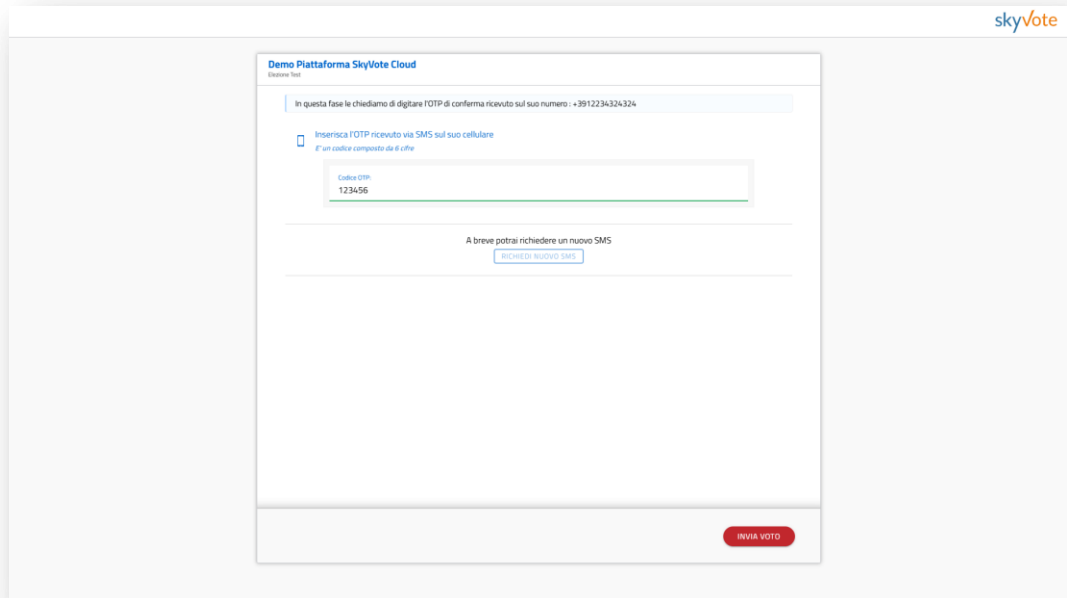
skyVote

Demo Piattaforma SkyVote Cloud
Elezione Test

In questa fase le chiediamo di digitare l'OTP di conferma ricevuto sul suo numero : +3912234324324

Inserisca l'OTP ricevuto via SMS sul suo cellulare
E' un codice composto da 6 cifre

Codice OTP:
123456

A breve potrai richiedere un nuovo SMS
RICHIEDI NUOVO SMS

INVIA VOTO